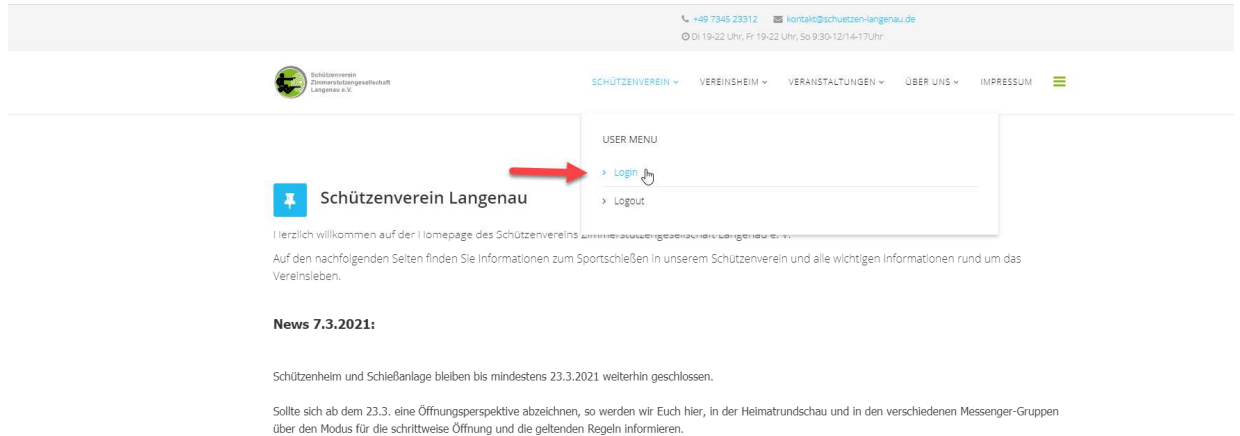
+49 7345 23312 kontakt@schuetzen-langenau.de
Di 19-22 Uhr, Fr 19-22 Uhr, So 9:30-12/14-17Uhr

Schützenverein Zimmerstutzengesellschaft Langenau e.V.

SCHÜTZENVEREIN VEREINSHEIM VERANSTALTUNGEN ÜBER UNS IMPRESSUM

USER MENU
Login
Logout

Schützenverein Langenau

Herzlich willkommen auf der Homepage des Schützenvereins Zimmerstutzengesellschaft Langenau e. V.

Auf den nachfolgenden Seiten finden Sie Informationen zum Sportschießen in unserem Schützenverein und alle wichtigen Informationen rund um das Vereinsleben.

News 7.3.2021:

Schützenheim und Schießanlage bleiben bis mindestens 23.3.2021 weiterhin geschlossen.

Sollte sich ab dem 23.3. eine Öffnungsperspektive abzeichnen, so werden wir Euch hier, in der Heimatrundschau und in den verschiedenen Messenger-Gruppen über den Modus für die schrittweise Öffnung und die geltenden Regeln informieren.